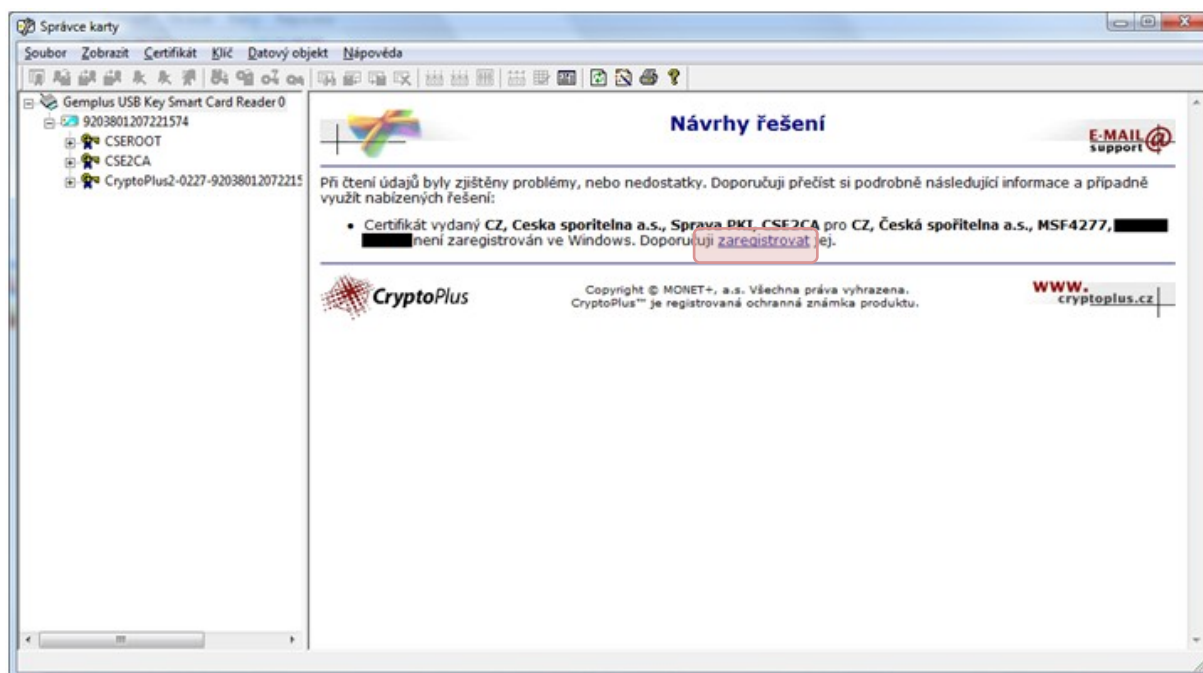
Správce karty

Soubor Zobrazit Certifikát Klíč Datový objekt Nápověda

Gemplus USB Key Smart Card Reader 0
9203801207221574
CSEROOT
CSE2CA
CryptoPlus2-0227-92038012072215

Návrhy řešení

E-MAIL support

Při čtení údajů byly zjištěny problémy, nebo nedostatky. Doporučuji přečíst si podrobně následující informace a případně využít nabízených řešení:

• Certifikát vydaný **CZ, Ceska sporitelna a.s., Sprava PKI, CSE2CA** pro **CZ, Česká spořitelna a.s., MSF4277,** není zaregistrován ve Windows. Doporučuji zaregistrovat jej.

CryptoPlus

Copyright © MONET+, a.s. Všechna práva vyhrazena.
CryptoPlus™ je registrovaná ochranná známka produktu.

www.cryptoplus.cz